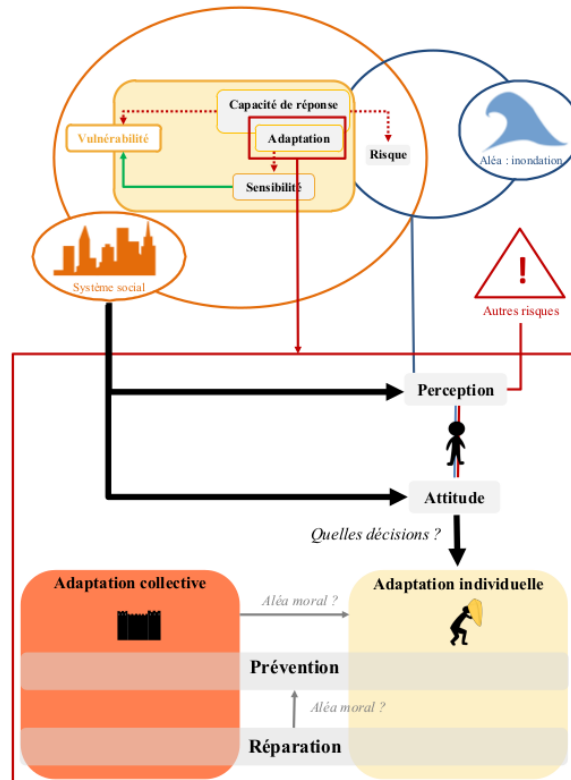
Capacité de réponse

Vulnérabilité

Adaptation

Risque

Aléa : inondation

Sensibilité

Système social

Autres risques

Perception

Attitude

Quelles décisions ?

Adaptation collective

Adaptation individuelle

Aléa moral ?

Prévention

Aléa moral ?

Réparation